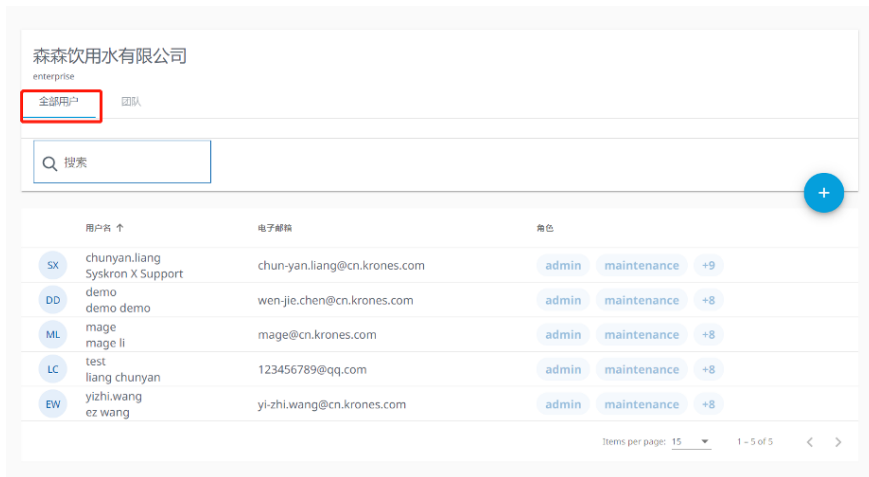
森森饮用水有限公司
enterprise

全部用户 团队

搜索

+

| | 用户名 ↑ | 电子邮箱 | 角色 |
|---|---|---|---|
| SX | chunyan.liang Syskron X Support | chun-yan.liang@cn.krones.com | admin maintenance +9 |
| DD | demo demo demo | wen-jie.chen@cn.krones.com | admin maintenance +8 |
| ML | mage mage li | mage@cn.krones.com | admin maintenance +8 |
| LC | test liang chunyan | 123456789@qq.com | admin maintenance +8 |
| EW | yizhi.wang ez wang | yi-zhi.wang@cn.krones.com | admin maintenance +8 |

Items per page: 15 1 – 5 of 5